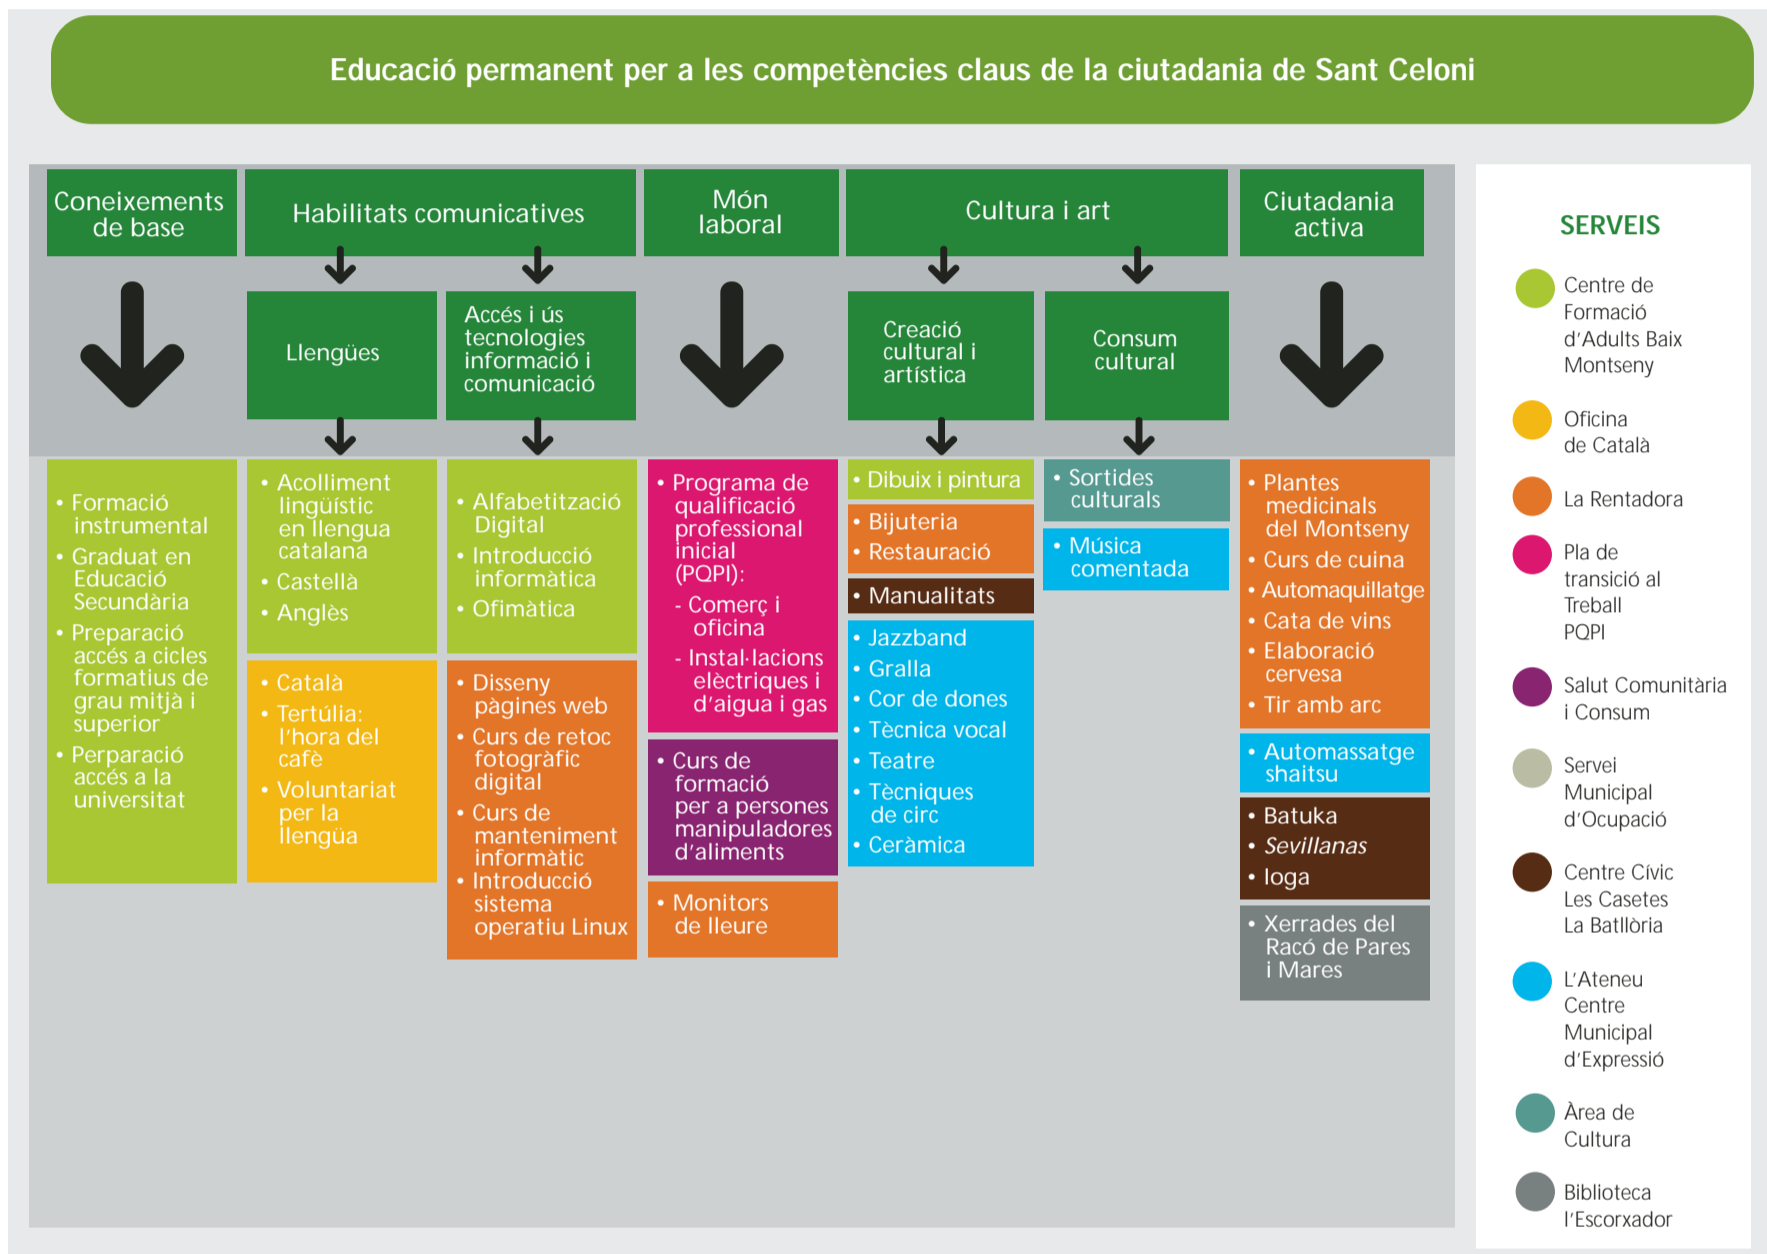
Educació permanent per a les competències claus de la ciutadania de Sant Celoni

Coneixements de base

Habilitats comunicatives

Món laboral

Cultura i art

Ciutadania activa

Llengües

Accés i ús tecnologies informació i comunicació

Creació cultural i artística

Consum cultural

• Formació instrumental
• Graduat en Educació Secundària
• Preparació accés a cicles formatius de grau mitjà i superior
• Perparació accés a la universitat

• Acolliment lingüístic en llengua catalana
• Castellà
• Anglès

• Català
• Tertúlia: l'hora del cafè
• Voluntariat per la llengüa

• Alfabetització Digital
• Introducció informàtica
• Ofimàtica

• Disseny pàgines web
• Curs de retoc fotogràfic digital
• Curs de manteniment informàtic
• Introducció sistema operatiu Linux

• Programa de qualificació professional inicial (PQPI):
- Comerç i oficina
- Instal·lacions elèctriques i d'aigua i gas

• Curs de formació per a persones manipuladores d'aliments

• Monitors de lleure

• Dibuix i pintura

• Bijuteria
• Restauració

• Manualitats

• Jazzband
• Gralla
• Cor de dones
• Tècnica vocal
• Teatre
• Tècniques de circ
• Ceràmica

• Sortides culturals

• Música comentada

• Plantes medicinals del Montseny
• Curs de cuina
• Automaquillatge
• Cata de vins
• Elaboració cervesa
• Tir amb arc

• Automassatge shaitsu

• Batuka
• *Sevillanas*
• Ioga

• Xerrades del Racó de Pares i Mares

SERVEIS

Centre de Formació d'Adults Baix Montseny

Oficina de Català

La Rentadora

Pla de transició al Treball PQPI

Salut Comunitària i Consum

Servei Municipal d'Ocupació

Centre Cívic Les Casetes La Batllòria

L'Ateneu Centre Municipal d'Expressió

Àrea de Cultura

Biblioteca l'Escorxador